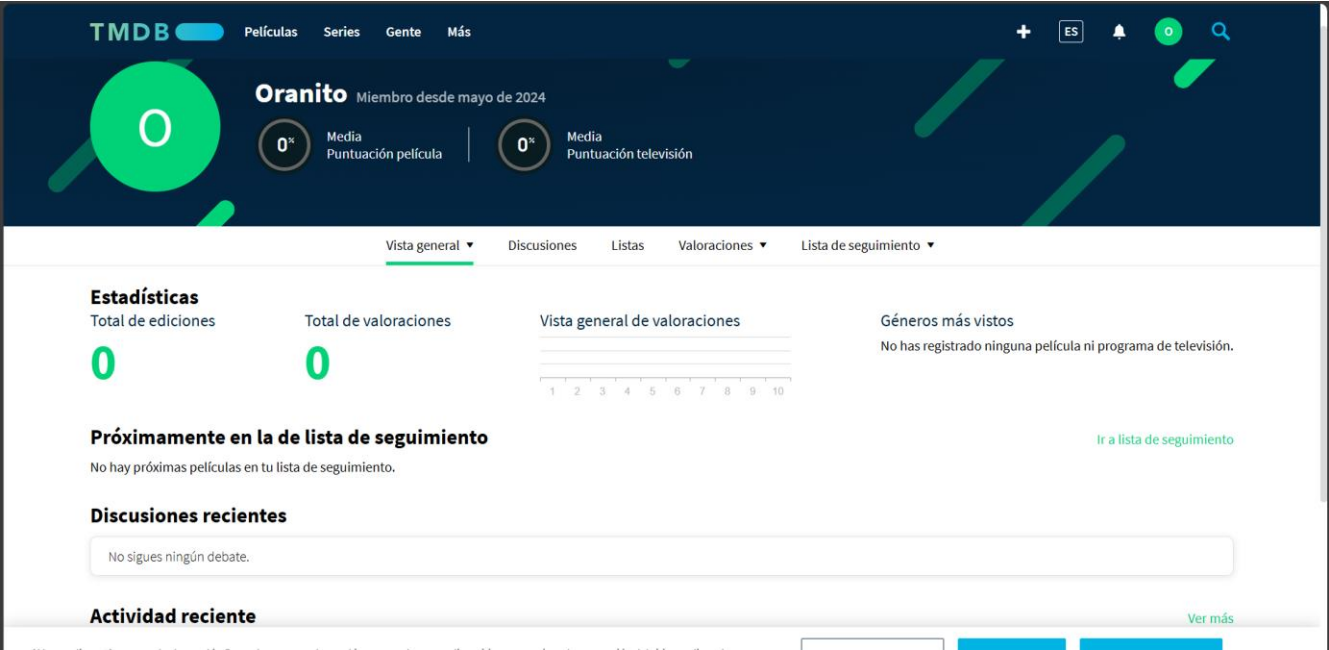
TMDB Películas Series Gente Más

ES

O

O

Oranito Miembro desde mayo de 2024

0% Media Puntuación película

0% Media Puntuación televisión

Vista general ▾ Discusiones Listas Valoraciones ▾ Lista de seguimiento ▾

Estadísticas

Total de ediciones
0

Total de valoraciones
0

Vista general de valoraciones
1 2 3 4 5 6 7 8 9 10

Géneros más vistos
No has registrado ninguna película ni programa de televisión.

Próximamente en la de lista de seguimiento

Ir a lista de seguimiento

No hay próximas películas en tu lista de seguimiento.

Discusiones recientes

No sigues ningún debate.

Actividad reciente

Ver más

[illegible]